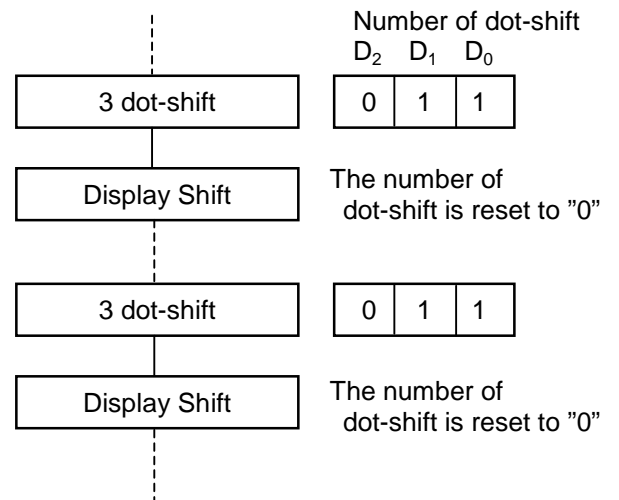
Number of dot-shift
$D_2$ $D_1$ $D_0$

3 dot-shift

| 0 | 1 | 1 |
|---|---|---|

Display Shift

The number of dot-shift is reset to ”0”

3 dot-shift

| 0 | 1 | 1 |
|---|---|---|

Display Shift

The number of dot-shift is reset to ”0”